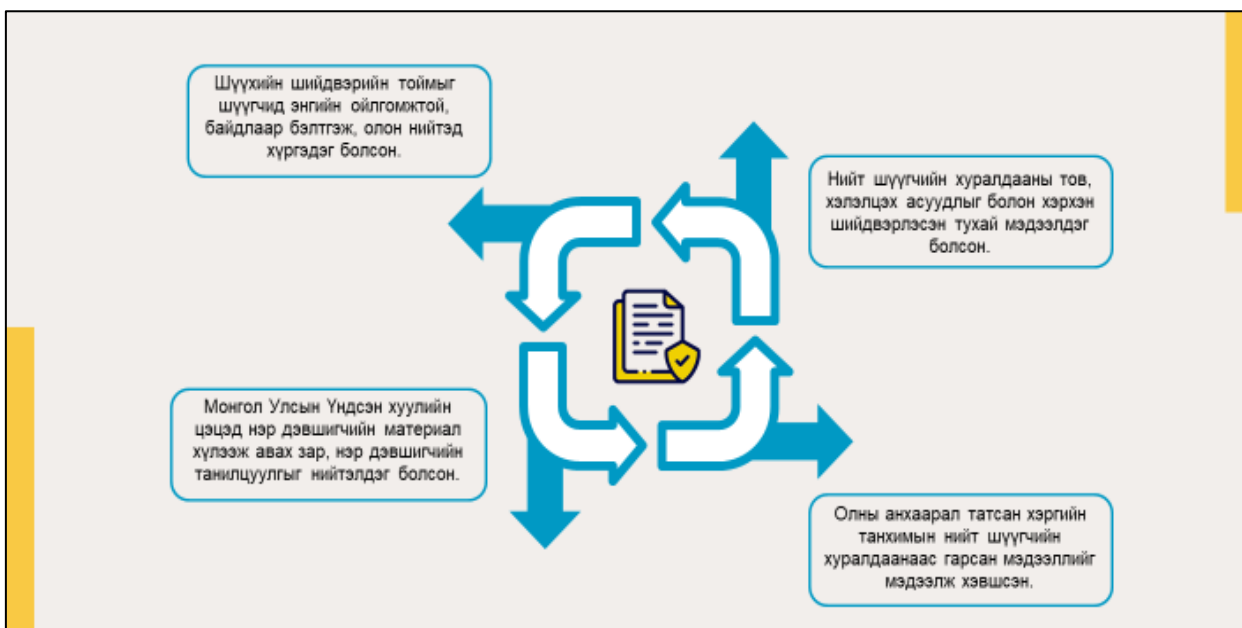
Шүүхийн шийдвэрийн тоймыг шүүгчид энгийн ойлгомжтой, байдлаар бэлтгэж, олон нийтэд хүргэдэг болсон.

Нийт шүүгчийн хуралдааны тов, хэлэлцэх асуудлыг болон хэрхэн шийдвэрлэсэн тухай мэдээлдэг болсон.

Монгол Улсын Үндсэн хуулийн цэцэд нэр дэвшигчийн материал хүлээж авах зар, нэр дэвшигчийн танилцуулгыг нийтэлдэг болсон.

Олны анхаарал татсан хэргийн танхимын нийт шүүгчийн хуралдаанаас гарсан мэдээллийг мэдээлж хэвшсэн.